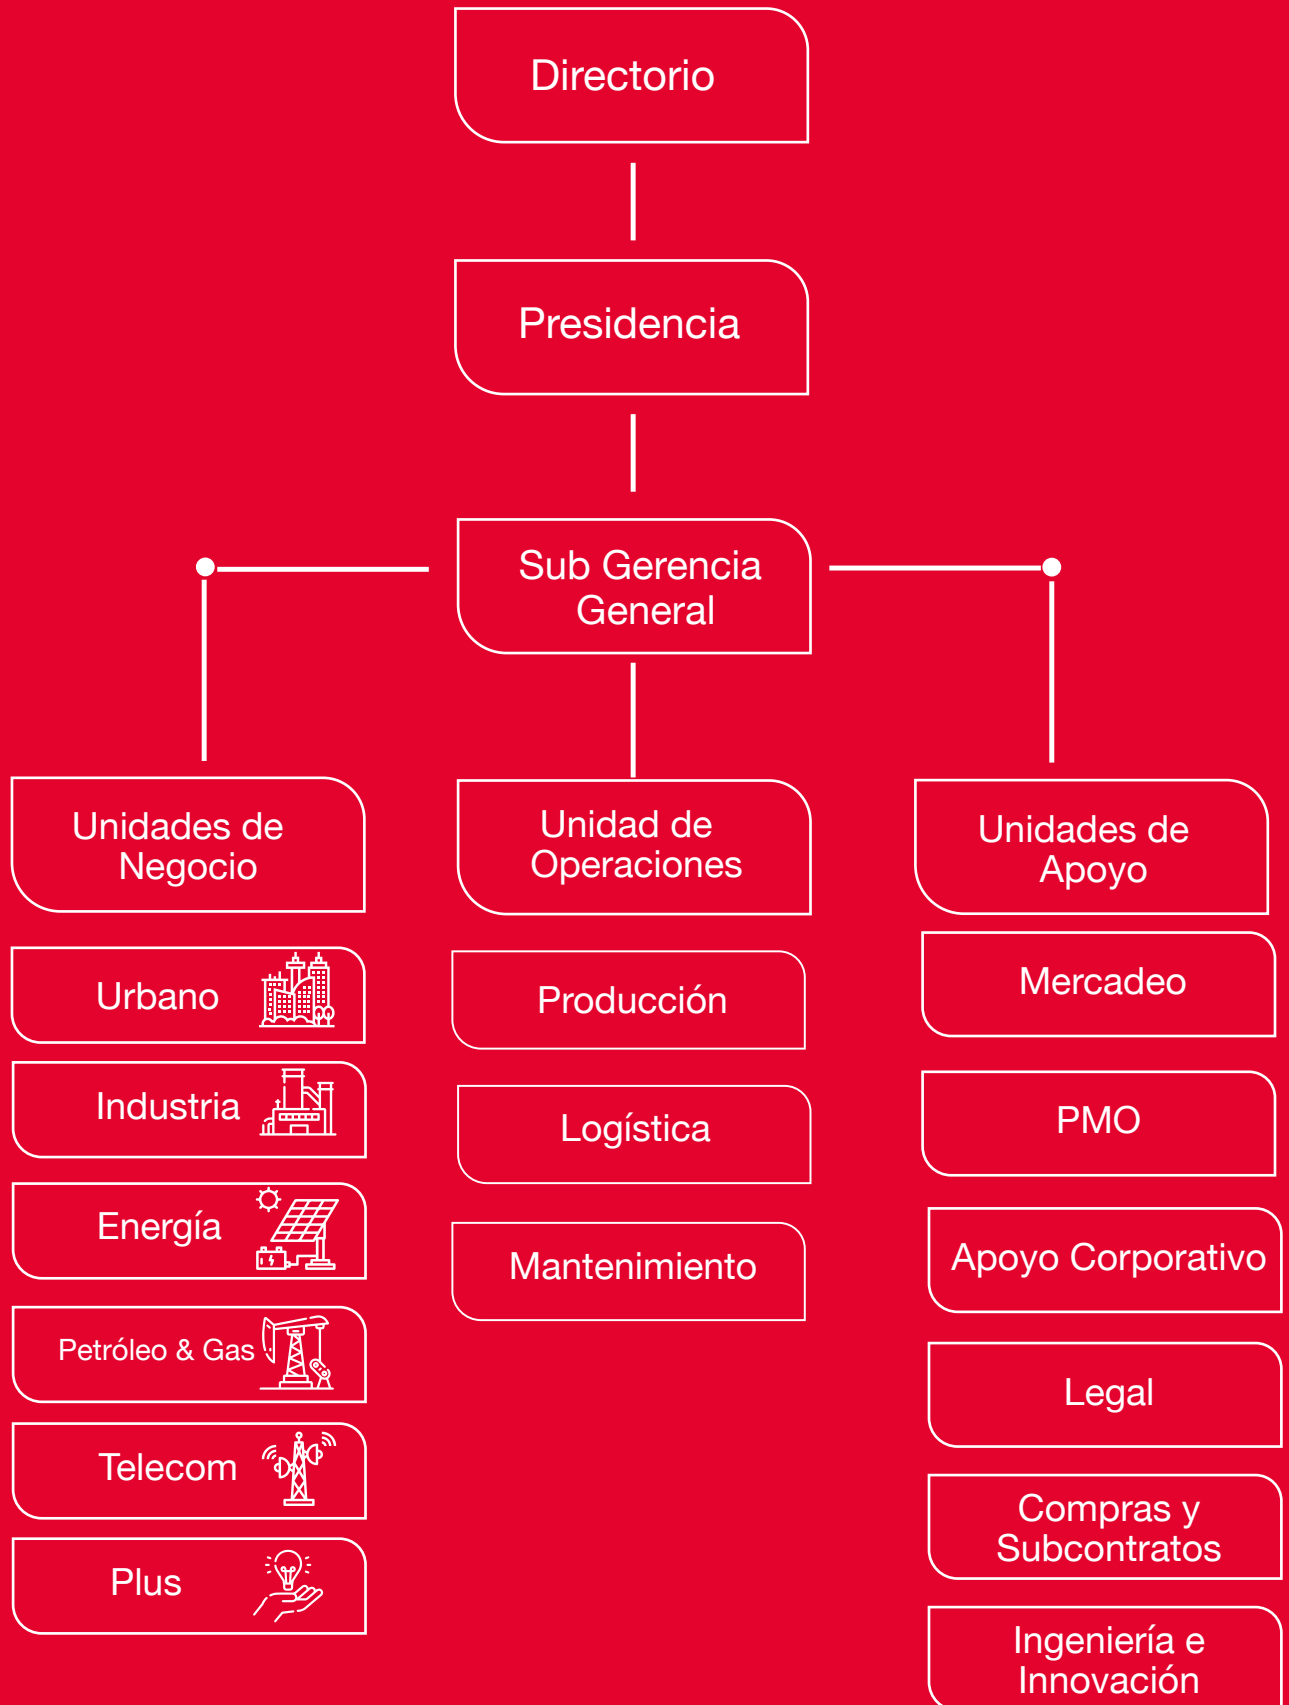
Directorio

Presidencia

Sub Gerencia General

Unidades de Negocio

Urbano

Industria

Energía

Petróleo & Gas

Telecom

Plus

Unidad de Operaciones

Producción

Logística

Mantenimiento

Unidades de Apoyo

Mercadeo

PMO

Apoyo Corporativo

Legal

Compras y Subcontratos

Ingeniería e Innovación